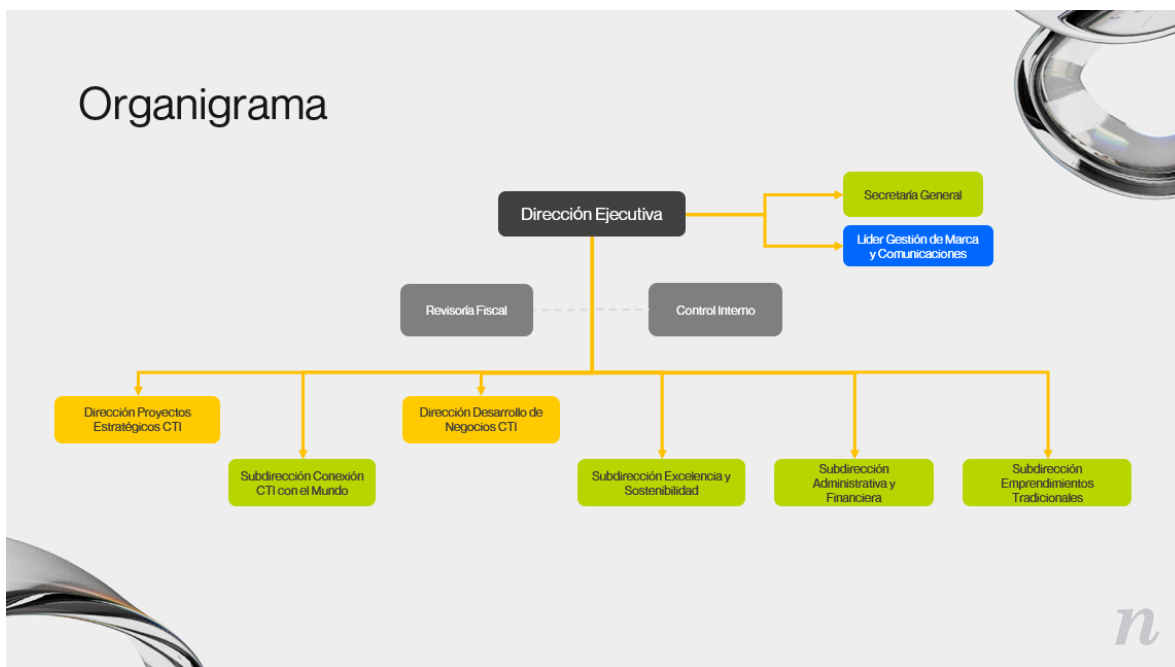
Organigrama

Dirección Ejecutiva

Secretaría General

Líder Gestión de Marca y Comunicaciones

Revisoría Fiscal

Control Interno

Dirección Proyectos Estratégicos CTI

Subdirección Conexión CTI con el Mundo

Dirección Desarrollo de Negocios CTI

Subdirección Excelencia y Sostenibilidad

Subdirección Administrativa y Financiera

Subdirección Emprendimientos Tradicionales

n